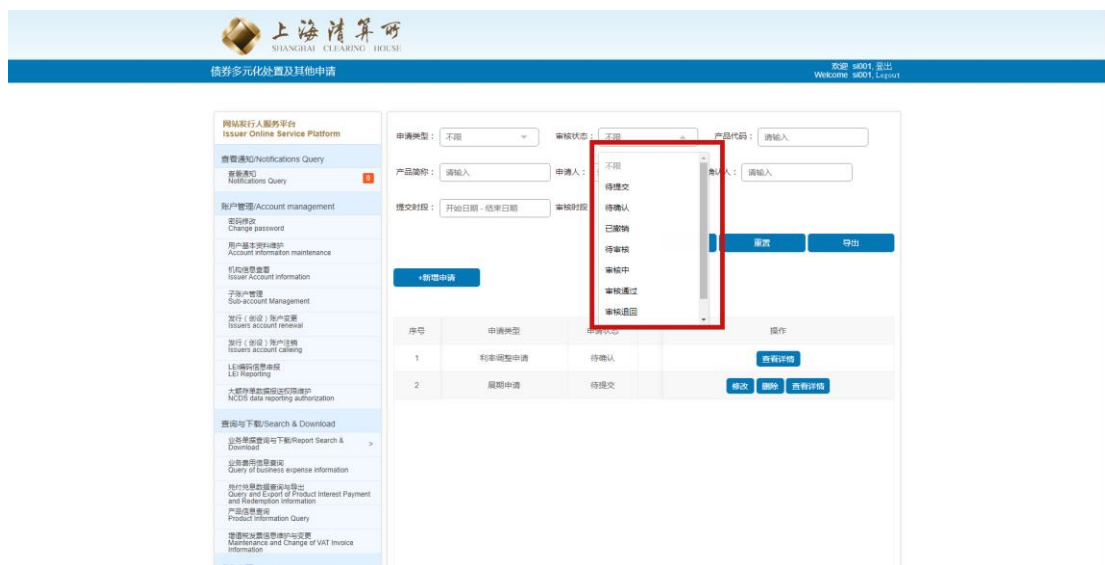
上海清算所
SHANGHAI CLEARING HOUSE

债券多元化处置及其他申请

欢迎 sl001, 登出
Welcome sl001, Logout

网站发行人服务平台
Issuer Online Service Platform

查看通知/Notifications Query
查看通知
Notifications Query
8

账户管理/Account management
密码修改
Change password
用户基本资料维护
Account informaiton maintenance
机构信息查看
Issuer Account information
子账户管理
Sub-account Management
发行（创设）账户变更
Issuers account renewal
发行（创设）账户注销
Issuers account calleing
LEI编码信息申报
LEI Reporting
大额存单数据报送权限维护
NCDS data reporting authorization

查询与下载/Search & Download
业务单据查询与下载/Report Search & Download
>
业务费用信息查询
Query of business expense information
兑付兑息数据查询与导出
Query and Export of Product Interest Payment and Redemption Information
产品信息查询
Product Information Query
增值税发票信息维护与变更
Maintenance and Change of VAT Invoice Information

申请类型： 不限
审核状态： 不限
产品代码： 请输入
产品简称： 请输入
申请人： 请输入
确认人： 请输入
提交时段： 开始日期 - 结束日期
审核时段

不限
待提交
待确认
已撤销
待审核
审核中
审核通过
审核退回

重置
导出

+新增申请

| 序号 | 申请类型 | 申请状态 | 操作 |
|---|---|---|---|
| 1 | 利率调整申请 | 待确认 | 查看详情 |
| 2 | 展期申请 | 待提交 | 修改 删除 查看详情 |